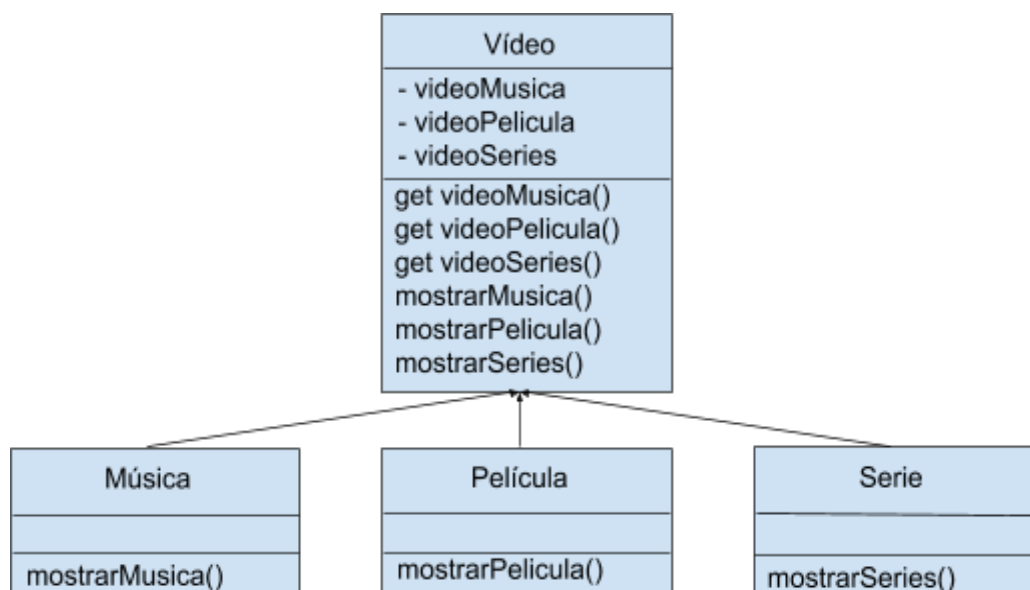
Vídeo

- videoMusica
- videoPelicula
- videoSeries

get videoMusica()
get videoPelicula()
get videoSeries()
mostrarMusica()
mostrarPelicula()
mostrarSeries()

Música

mostrarMusica()

Película

mostrarPelicula()

Serie

mostrarSeries()